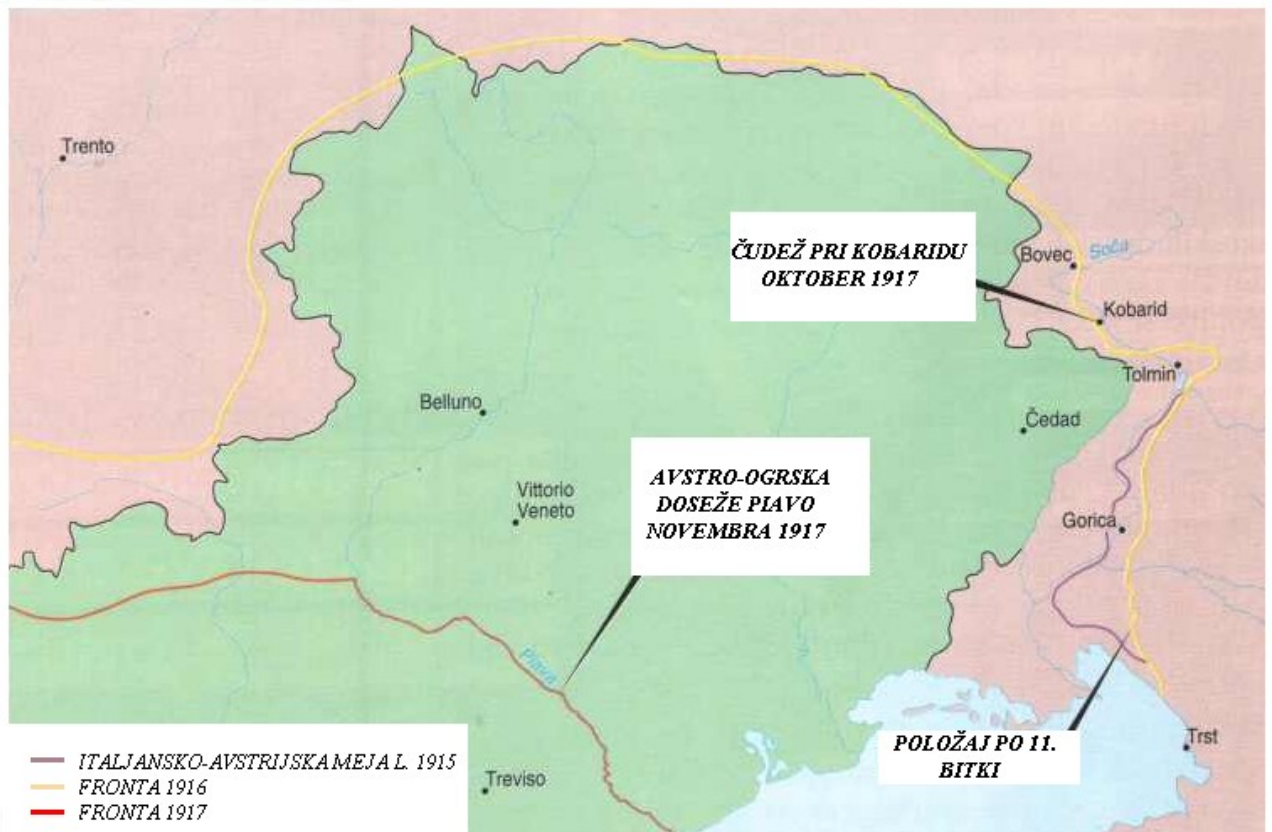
Trento

Bovec

Soča

ČUDEŽ PRI KOBARIDU OKTOBER 1917

Kobarid

Tolmin

Belluno

Čedad

AVSTRO-OGRSKA DOSEŽE PIAVO NOVEMBRA 1917

Vittorio Veneto

Gorica

Piava

Treviso

Trst

POLOŽAJ PO 11. BITKI

ITALJANSKO-AVSTRIJSKA MEJA L. 1915
FRONTA 1916
FRONTA 1917